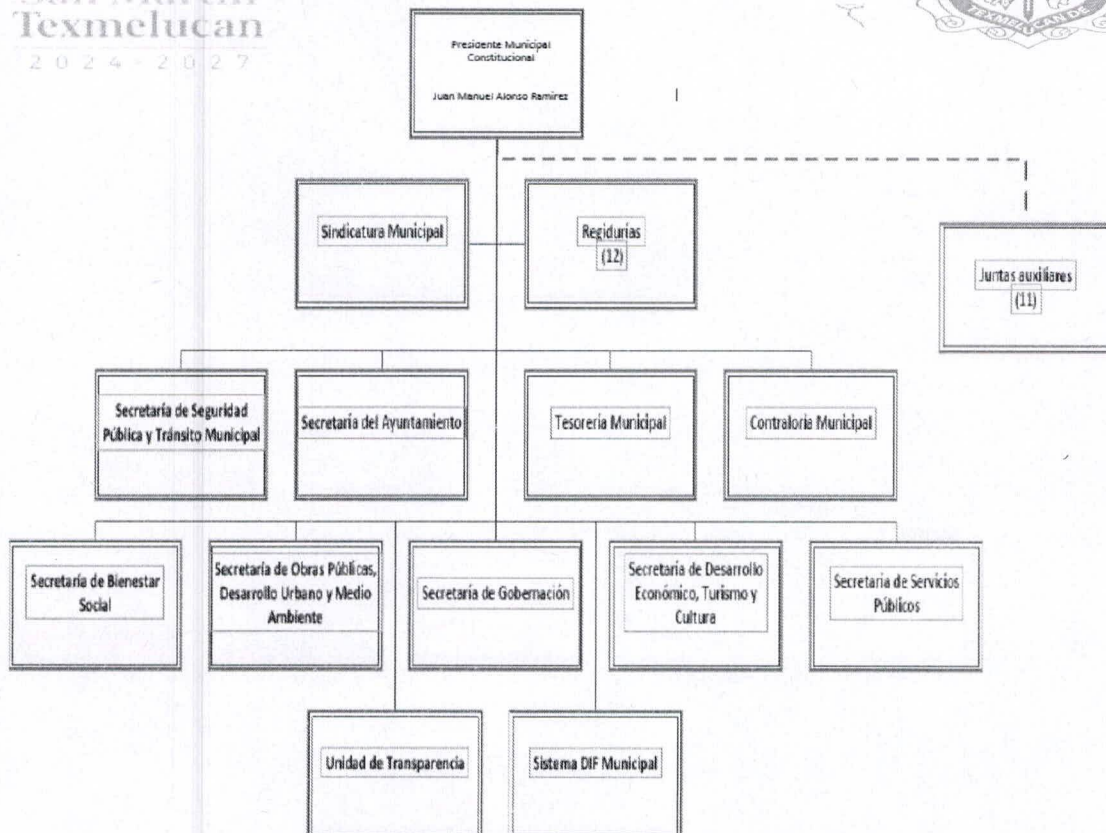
Texmelucan
2024 - 2027

TEXMELUCAN DE

Presidente Municipal Constitucional

Juan Manuel Alonso Ramírez

Sindicatura Municipal

Regidurías (12)

Juntas auxiliares (11)

Secretaría de Seguridad Pública y Tránsito Municipal

Secretaría del Ayuntamiento

Tesorería Municipal

Contraloría Municipal

Secretaría de Bienestar Social

Secretaría de Obras Públicas, Desarrollo Urbano y Medio Ambiente

Secretaría de Gobernación

Secretaría de Desarrollo Económico, Turismo y Cultura

Secretaría de Servicios Públicos

Unidad de Transparencia

Sistema DIF Municipal